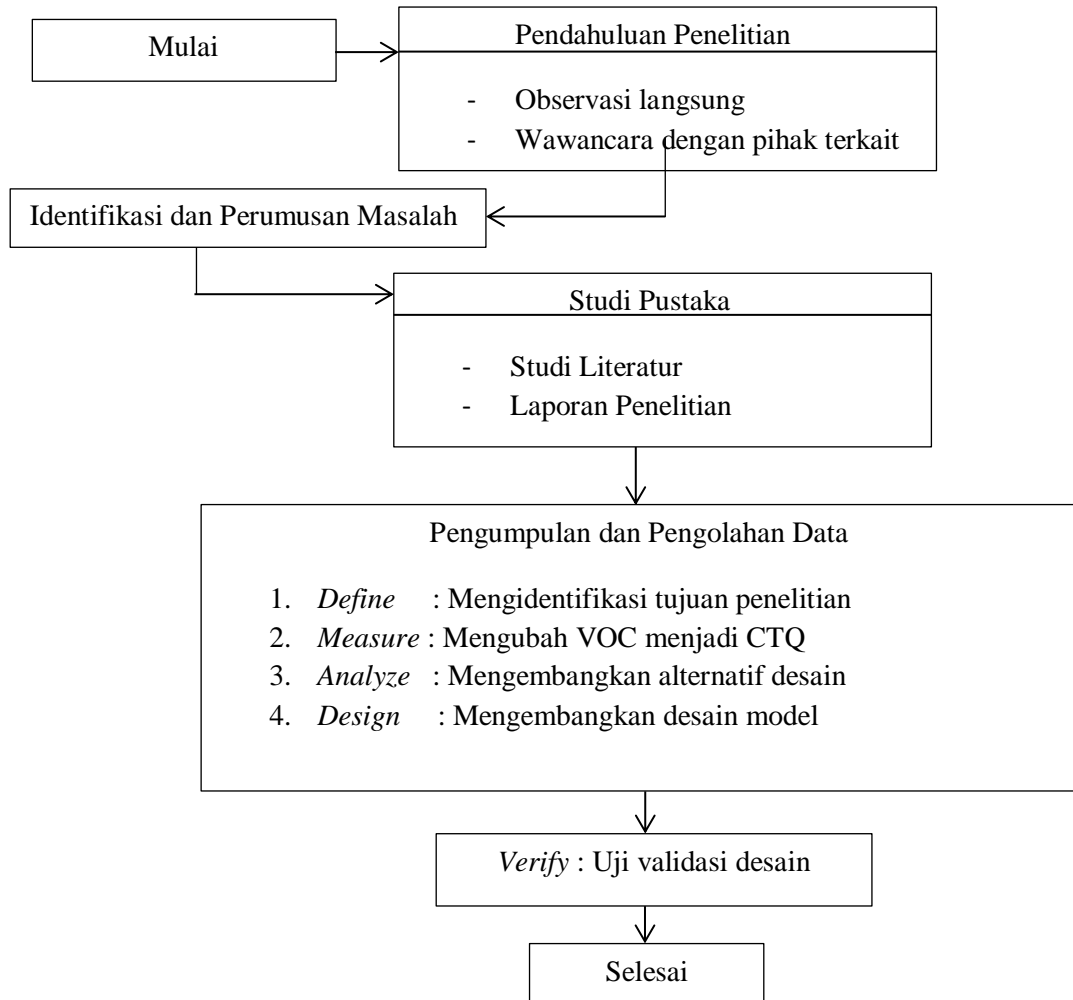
Mulai

Pendahuluan Penelitian

- Observasi langsung
- Wawancara dengan pihak terkait

Identifikasi dan Perumusan Masalah

Studi Pustaka

- Studi Literatur
- Laporan Penelitian

Pengumpulan dan Pengolahan Data

1. *Define* : Mengidentifikasi tujuan penelitian
2. *Measure* : Mengubah VOC menjadi CTQ
3. *Analyze* : Mengembangkan alternatif desain
4. *Design* : Mengembangkan desain model

*Verify* : Uji validasi desain

Selesai